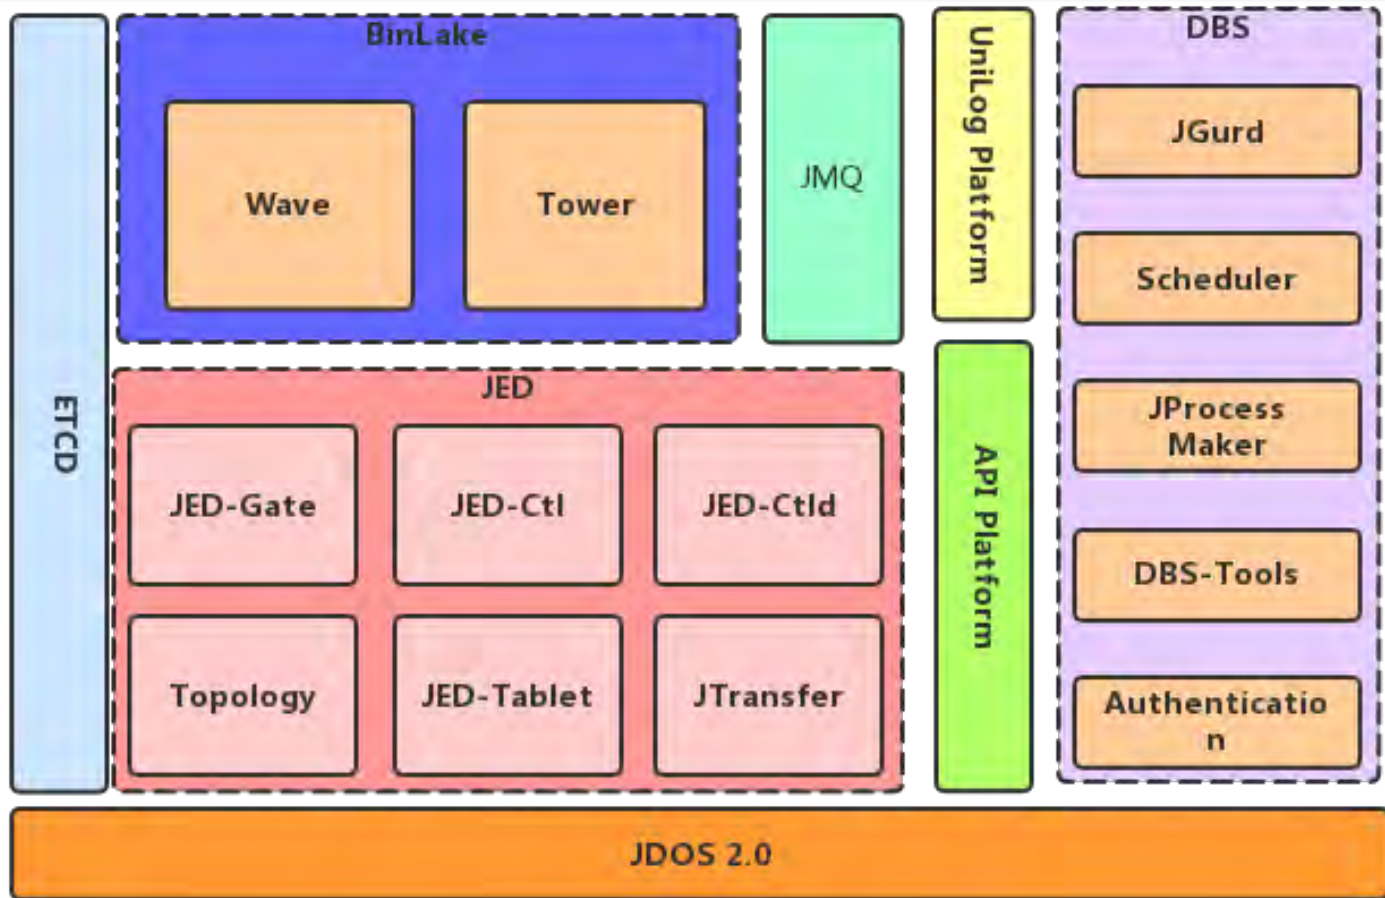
ETCD

BinLake

Wave

Tower

JMQ

UniLog Platform

DBS

JGurd

Scheduler

JProcess Maker

DBS-Tools

Authenticatio n

JED

JED-Gate

JED-Ctl

JED-Ctld

Topology

JED-Tablet

JTransfer

API Platform

JDOS 2.0